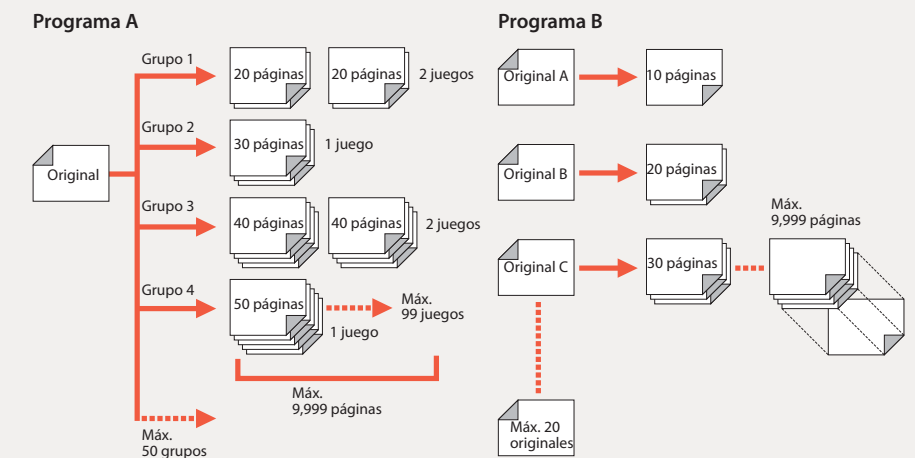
Programa A

Original

Grupo 1
20 páginas
20 páginas
2 juegos

Grupo 2
30 páginas
1 juego

Grupo 3
40 páginas
40 páginas
2 juegos

Grupo 4
50 páginas
Máx. 99 juegos
1 juego

Máx. 9,999 páginas

Máx. 50 grupos

Programa B

Original A
10 páginas

Original B
20 páginas

Original C
30 páginas

Máx. 9,999 páginas

Máx. 20 originales